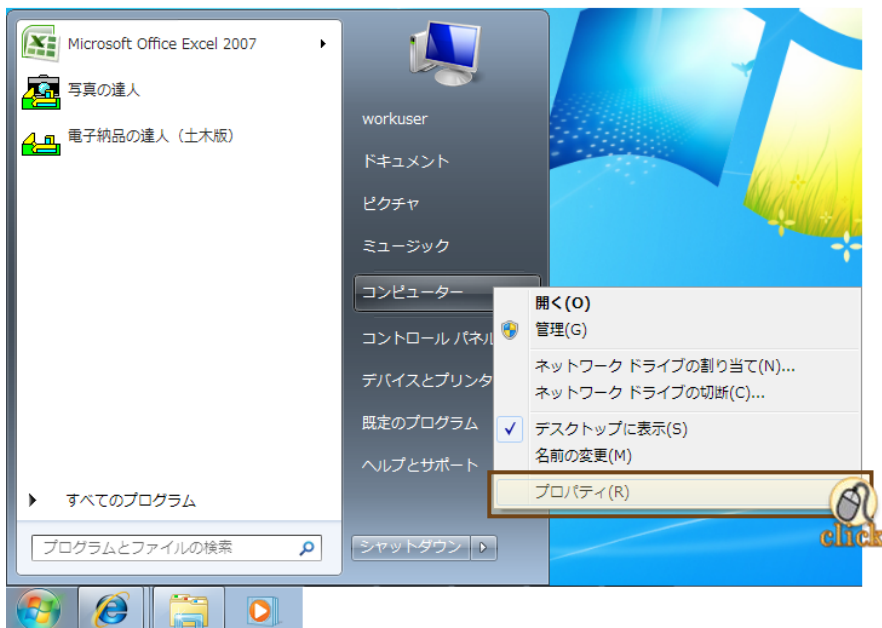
Microsoft Office Excel 2007

写真の達人

電子納品の達人（土木版）

すべてのプログラム

プログラムとファイルの検索

workuser

ドキュメント

ピクチャ

ミュージック

コンピューター

コントロール パネル

デバイスとプリンタ

既定のプログラム

ヘルプとサポート

シャットダウン

開く(O)

管理(G)

ネットワーク ドライブの割り当て(N)...

ネットワーク ドライブの切断(C)...

デスクトップに表示(S)

名前の変更(M)

プロパティ(R)

click